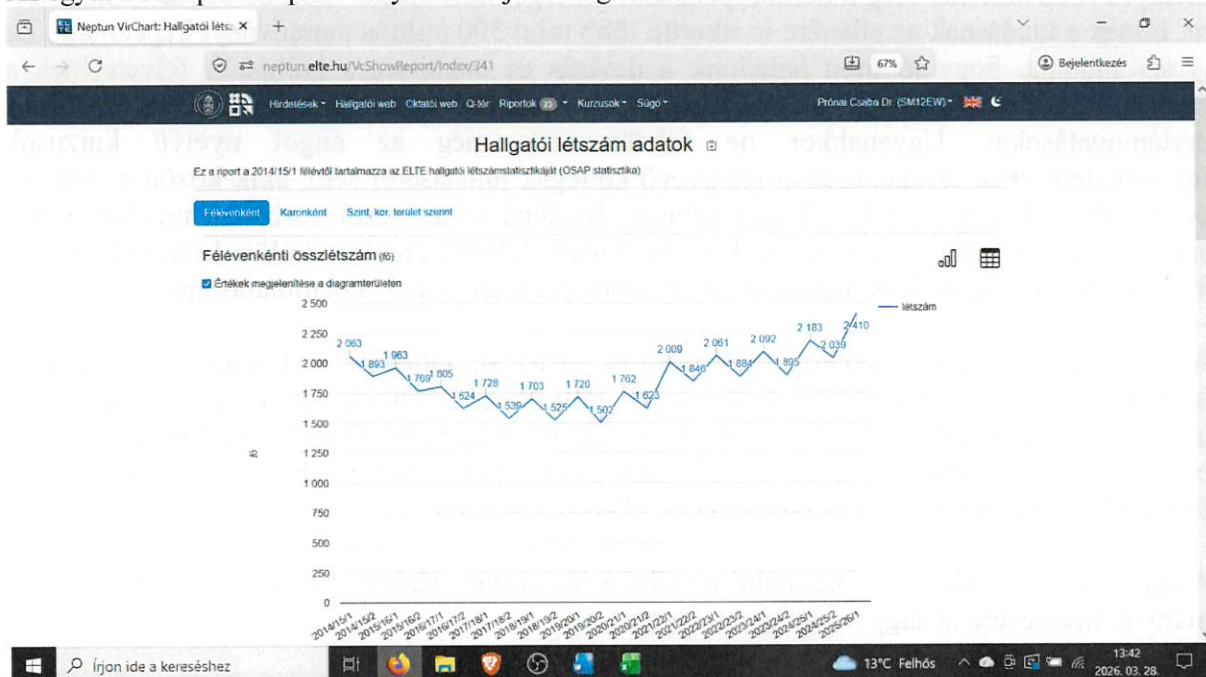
Neptun VirChart: Hallgatói léts ×

neptun.elte.hu/VcShowReport/Index/341

67%

Bejelentkezés

Hirdetések · Hallgatói web · Oktatói web · Q-tér · Riportok 23 · Kurzusok · Súgó

Prónai Csaba Dr. (SM12EW)

Hallgatói létszám adatok

Ez a riport a 2014/15/1 félévtől tartalmazza az ELTE hallgatói létszámstatisztikáját (OSAP statisztika)

Félévenként | Karonként | Szint, kor, terület szerint

Félévenkénti összlétszám (fő)

Értékek megjelenítése a diagramterületen

létszám

2 500
2 250
2 000
1 750
1 500
1 250
1 000
750
500
250
0

2 063, 1 893, 1 963, 1 769, 1 805, 1 624, 1 728, 1 539, 1 703, 1 525, 1 720, 1 502, 1 762, 1 623, 2 009, 1 846, 2 061, 1 884, 2 092, 1 895, 2 183, 2 039, 2 410

2014/15/1, 2014/15/2, 2015/16/1, 2015/16/2, 2016/17/1, 2016/17/2, 2017/18/1, 2017/18/2, 2018/19/1, 2018/19/2, 2019/20/1, 2019/20/2, 2020/21/1, 2020/21/2, 2021/22/1, 2021/22/2, 2022/23/1, 2022/23/2, 2023/24/1, 2023/24/2, 2024/25/1, 2024/25/2, 2025/26/1

Írjon ide a kereséshez

13°C Felhős

13:42
2026. 03. 28.